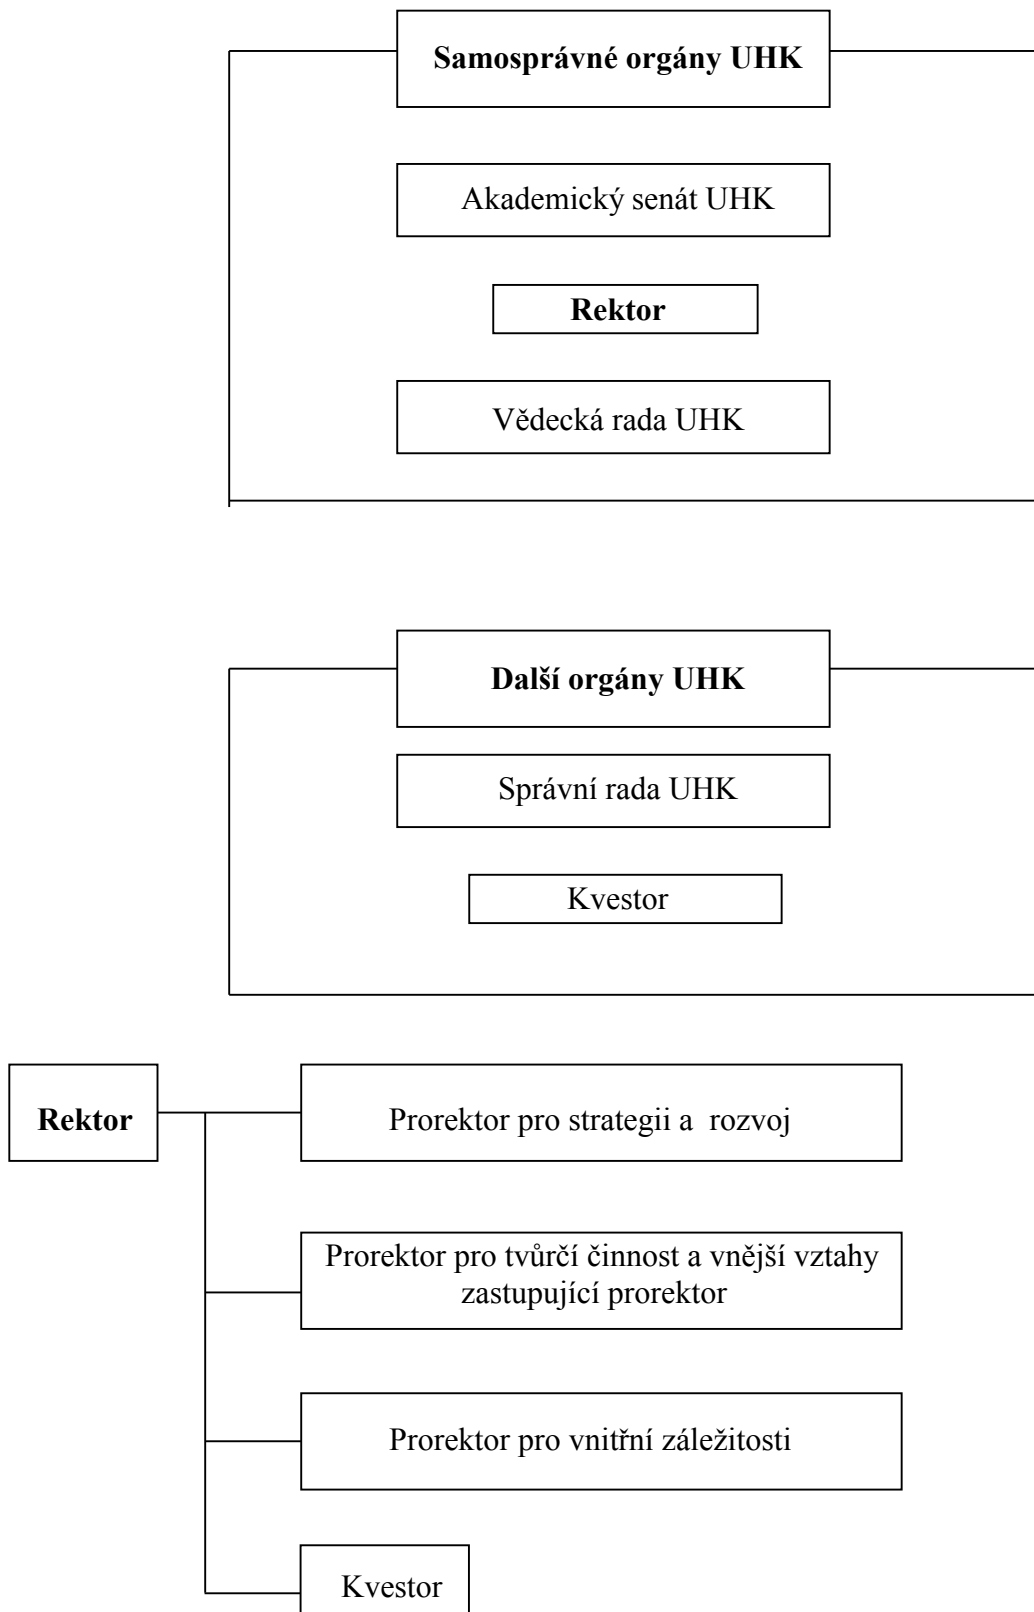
Samosprávné orgány UHK

Akademický senát UHK

Rektor

Vědecká rada UHK

Další orgány UHK

Správní rada UHK

Kvestor

Rektor

Prorektor pro strategii a rozvoj

Prorektor pro tvůrčí činnost a vnější vztahy zastupující prorektor

Prorektor pro vnitřní záležitosti

Kvestor